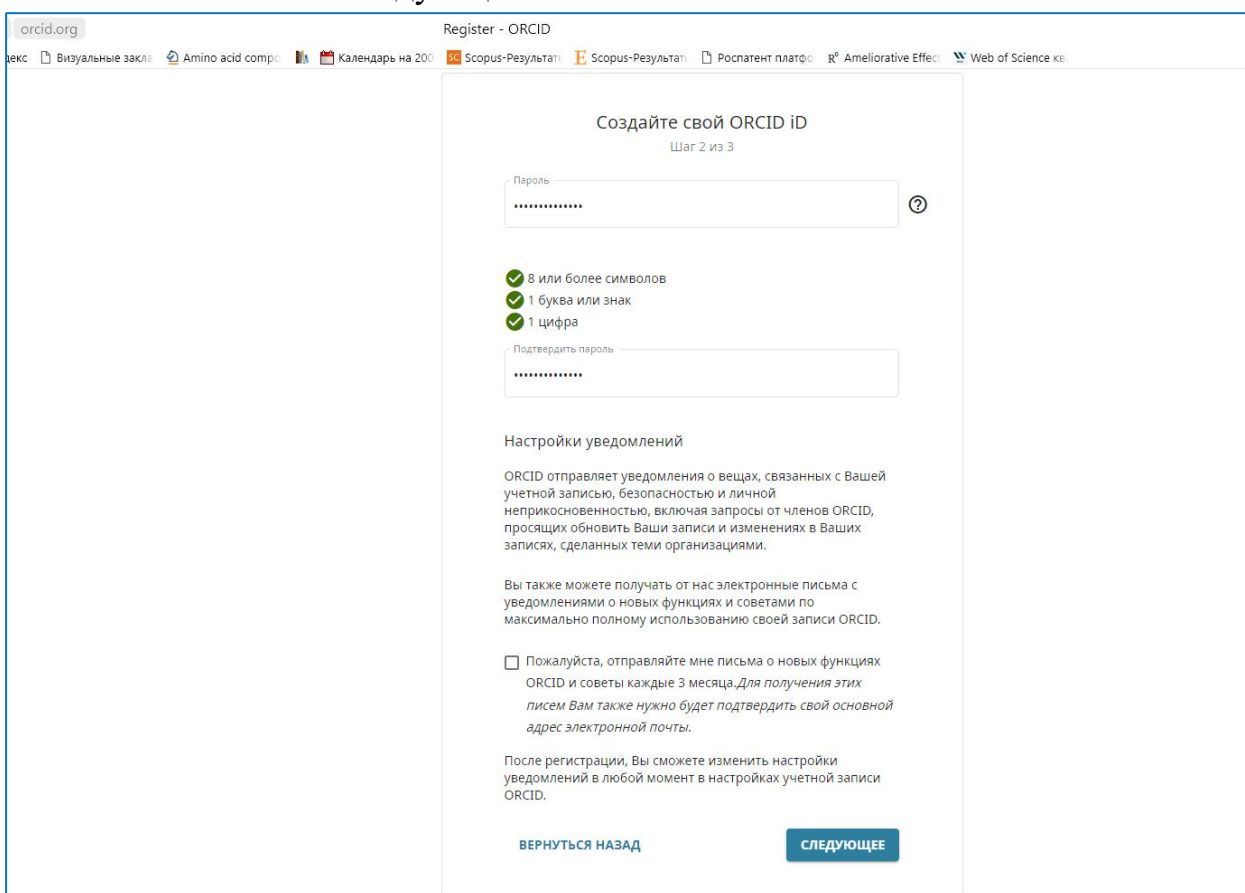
orcid.org

Register - ORCID

декс Визуальные закла Amino acid compo Календарь на 200 Scopus-Результат Scopus-Результат Роспатент платфо Ameliorative Effect Web of Science кв

Создайте свой ORCID iD

Шаг 2 из 3

Пароль

••••••••••••••

8 или более символов
1 буква или знак
1 цифра

Подтвердить пароль

••••••••••••••

Настройки уведомлений

ORCID отправляет уведомления о вещах, связанных с Вашей учетной записью, безопасностью и личной неприкосновенностью, включая запросы от членов ORCID, просящих обновить Ваши записи и изменениях в Ваших записях, сделанных теми организациями.

Вы также можете получать от нас электронные письма с уведомлениями о новых функциях и советами по максимально полному использованию своей записи ORCID.

Пожалуйста, отправляйте мне письма о новых функциях ORCID и советы каждые 3 месяца. *Для получения этих писем Вам также нужно будет подтвердить свой основной адрес электронной почты.*

После регистрации, Вы сможете изменить настройки уведомлений в любой момент в настройках учетной записи ORCID.

ВЕРНУТЬСЯ НАЗАД

СЛЕДУЮЩЕЕ